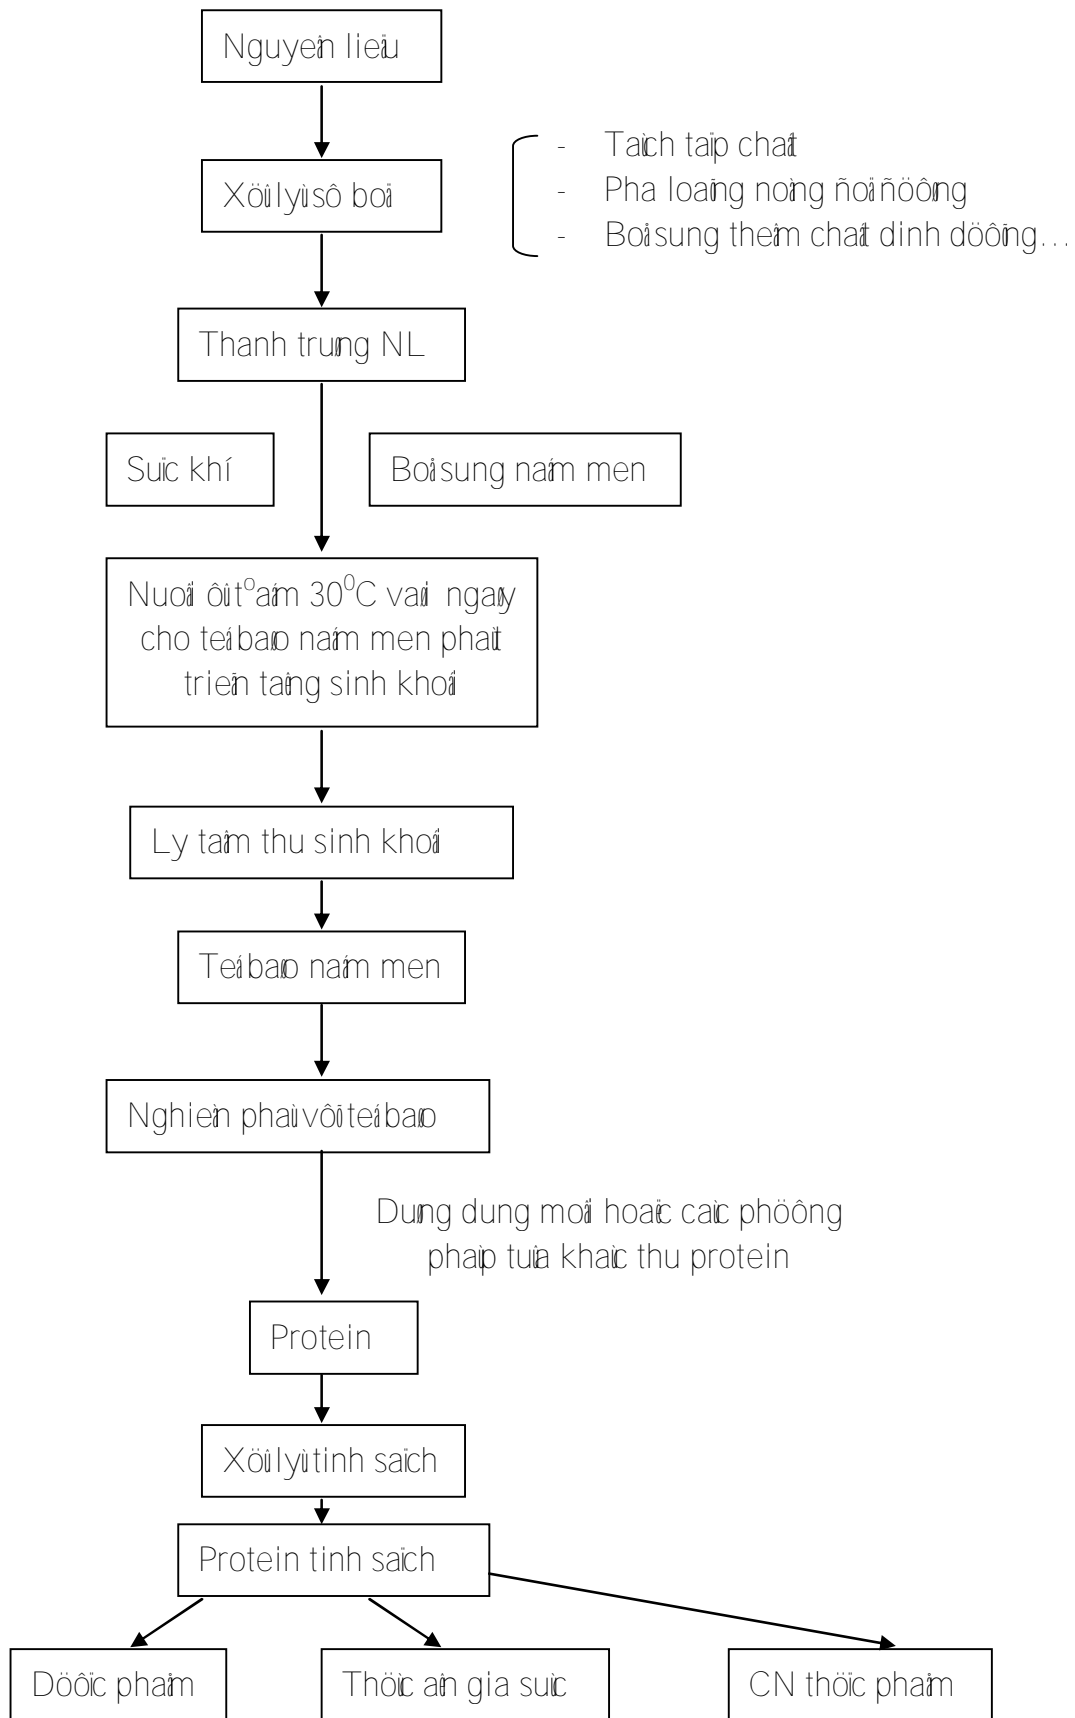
Nguyeân lieäu

Xöû lyù sô boä

- Taùch taïp chaát
- Pha loaõng noàng ñoä ñöôøng
- Boå sung theâm chaát dinh döôõng…

Thanh truøng NL

Suïc khí

Boå sung naám men

Nuoâi ôû $t^o$ aám $30^0C$ vaøi ngaøy cho teá baøo naám men phaùt trieån taêng sinh khoái

Ly taâm thu sinh khoái

Teá baøo naám men

Nghieàn phaù vôõ teá baøo

Duøng dung moâi hoaëc caùc phöông phaùp tuûa khaùc thu protein

Protein

Xöû lyù tinh saïch

Protein tinh saïch

Döôïc phaåm

Thöùc aên gia suùc

CN thöïc phaåm